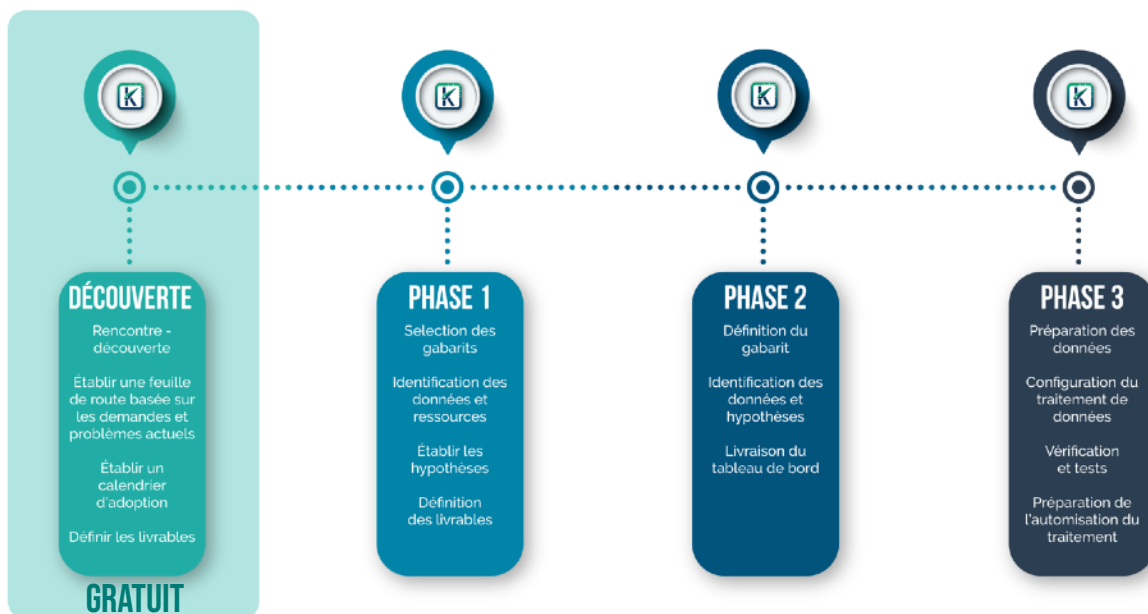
K

K

K

K

DÉCOUVERTE

Rencontre - découverte

Établir une feuille de route basée sur les demandes et problèmes actuels

Établir un calendrier d'adoption

Définir les livrables

GRATUIT

PHASE 1

Selection des gabarits

Identification des données et ressources

Établir les hypothèses

Définition des livrables

PHASE 2

Définition du gabarit

Identification des données et hypothèses

Livraison du tableau de bord

PHASE 3

Préparation des données

Configuration du traitement de données

Vérification et tests

Préparation de l'automisation du traitement